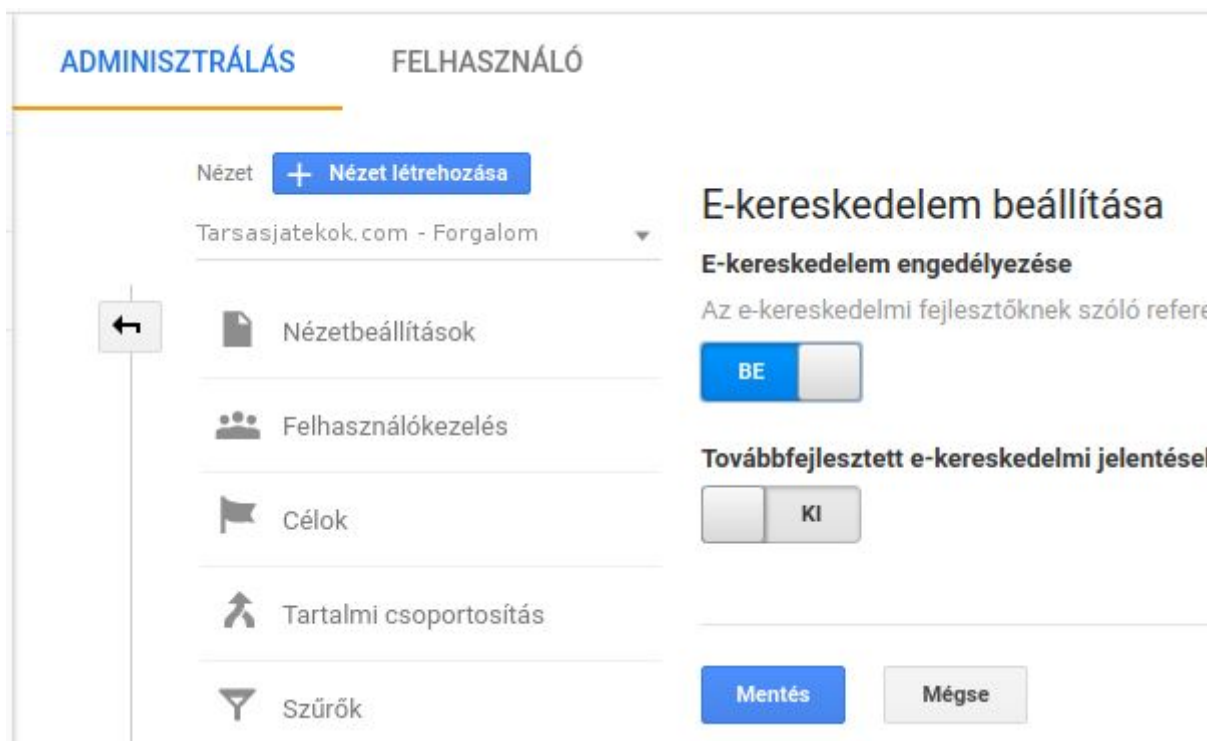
ADMINISZTRÁLÁS FELHASZNÁLÓ

Nézet + Nézet létrehozása

Tarsasjatekok.com - Forgalom

Nézetbeállítások

Felhasználókezelés

Célok

Tartalmi csoportosítás

Szűrők

E-kereskedelem beállítása

E-kereskedelem engedélyezése

Az e-kereskedelmi fejlesztőknek szóló refere

BE

Továbbfejlesztett e-kereskedelmi jelentések

KI

Mentés Mégse